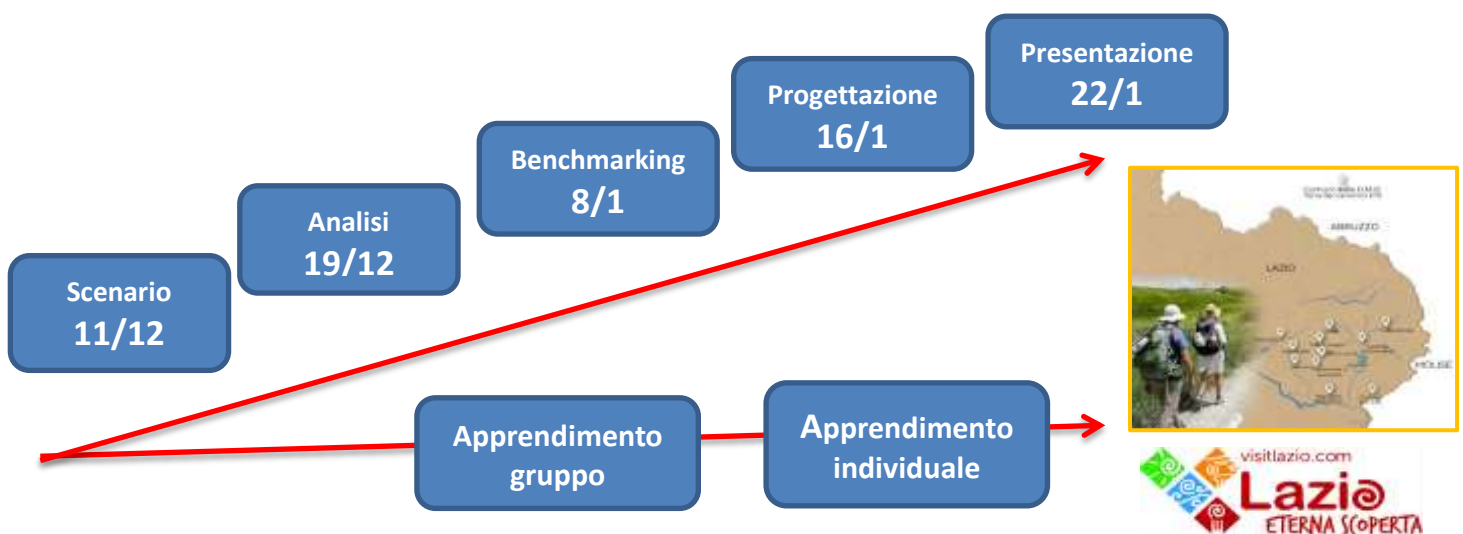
Presentazione
22/1

Progettazione
16/1

Benchmarking
8/1

Analisi
19/12

Scenario
11/12

Apprendimento gruppo

Apprendimento individuale

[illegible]

ABRUZZO

LAZIO

MOLISE

visitlazio.com
Lazio
ETERNA SCOPERTA